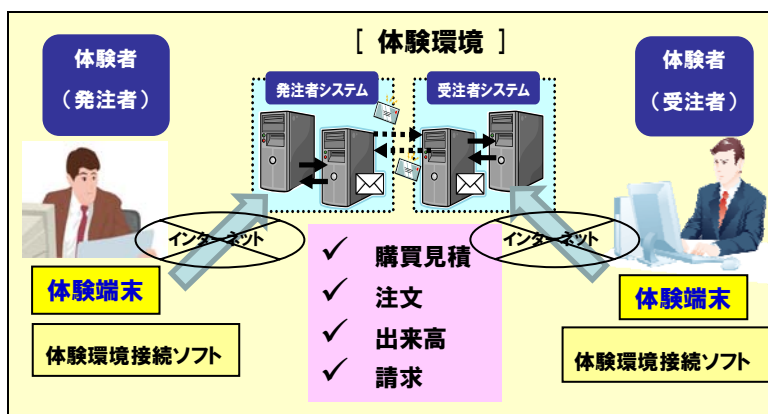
[ 体験環境 ]

体験者
（発注者）

発注者システム

受注者システム

体験者
（受注者）

インターネット

インターネット

体験端末

体験環境接続ソフト

✓ 購買見積
✓ 注文
✓ 出来高
✓ 請求

体験端末

体験環境接続ソフト